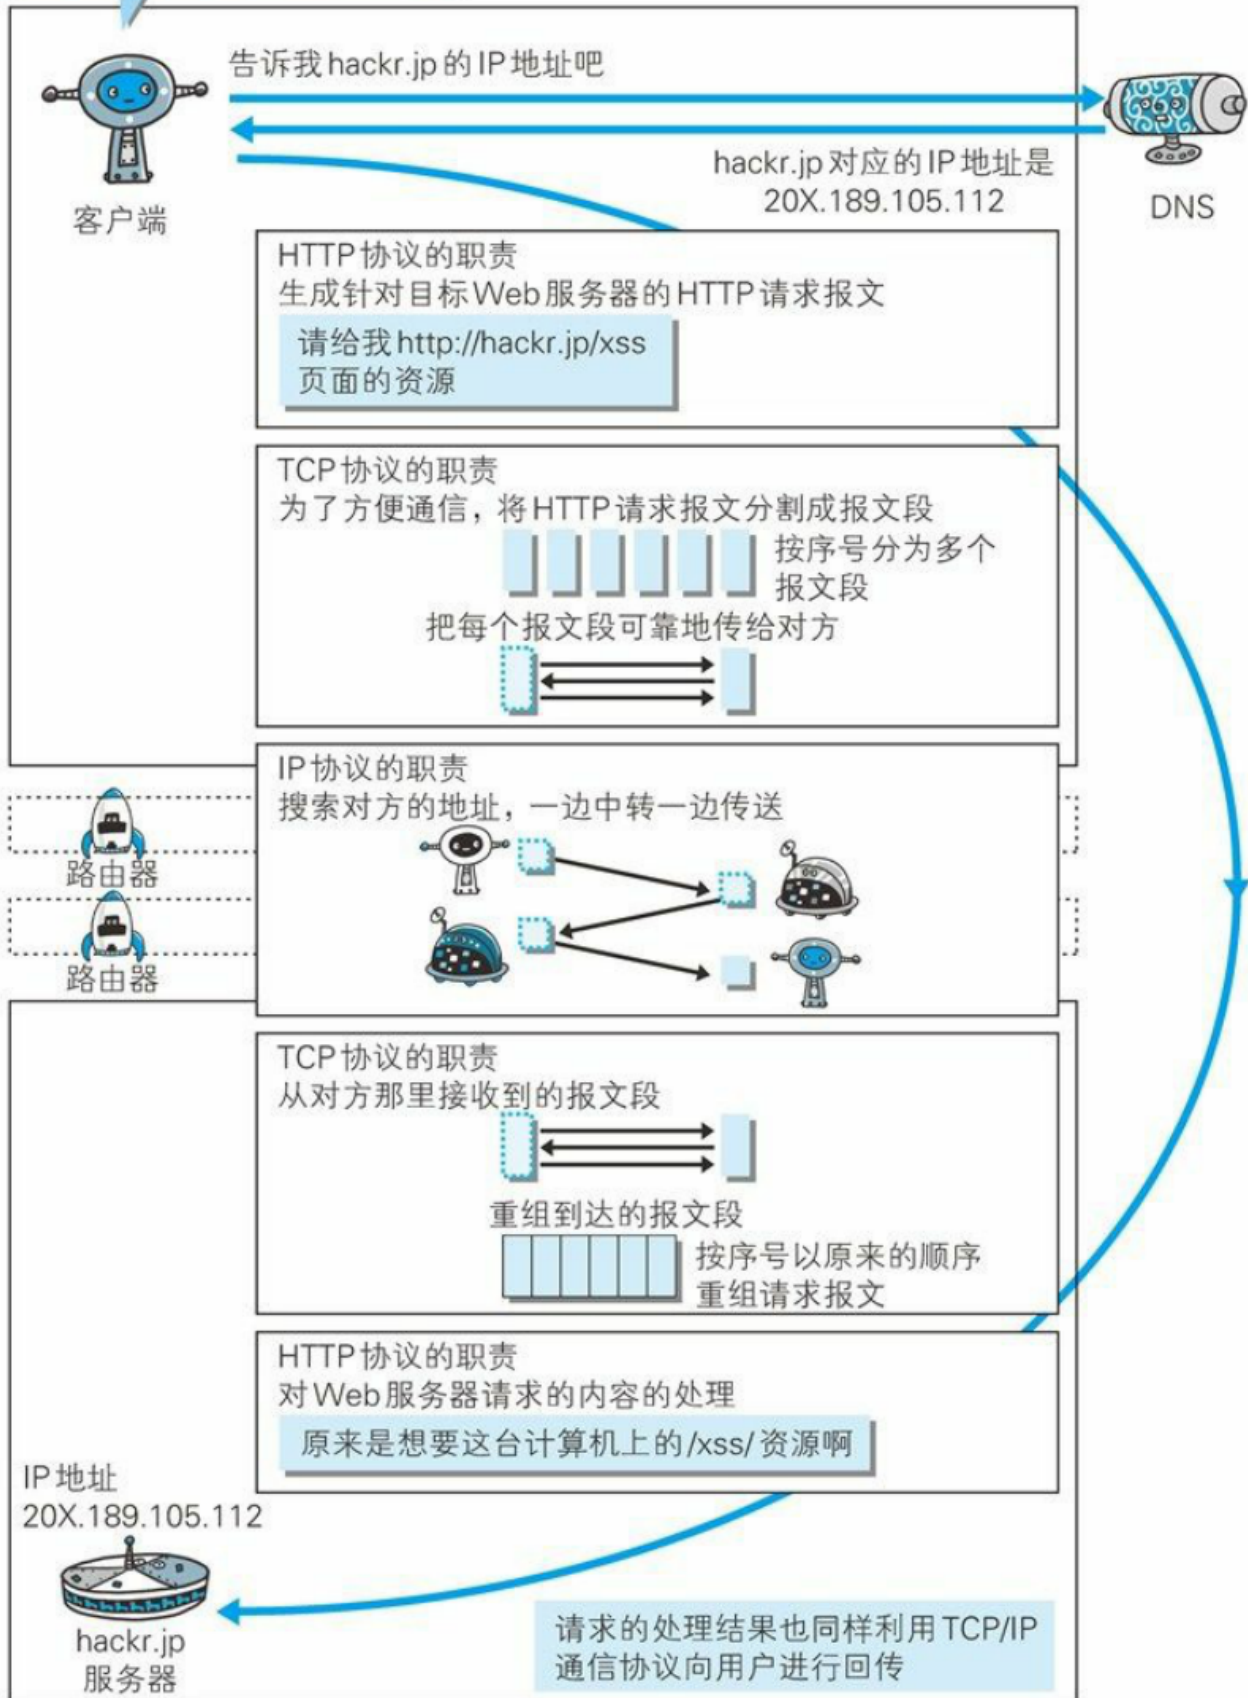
告诉我hackr.jp的IP地址吧

客户端

hackr.jp对应的IP地址是 20X.189.105.112

DNS

HTTP协议的职责
生成针对目标Web服务器的HTTP请求报文

请给我http://hackr.jp/xss 页面的资源

TCP协议的职责
为了方便通信，将HTTP请求报文分割成报文段

按序号分为多个报文段

把每个报文段可靠地传给对方

IP协议的职责
搜索对方的地址，一边中转一边传送

路由器

路由器

TCP协议的职责
从对方那里接收到的报文段

重组到达的报文段

按序号以原来的顺序重组请求报文

HTTP协议的职责
对Web服务器请求的内容的处理

原来是想要这台计算机上的/xss/资源啊

IP地址
20X.189.105.112

hackr.jp
服务器

请求的处理结果也同样利用TCP/IP通信协议向用户进行回传